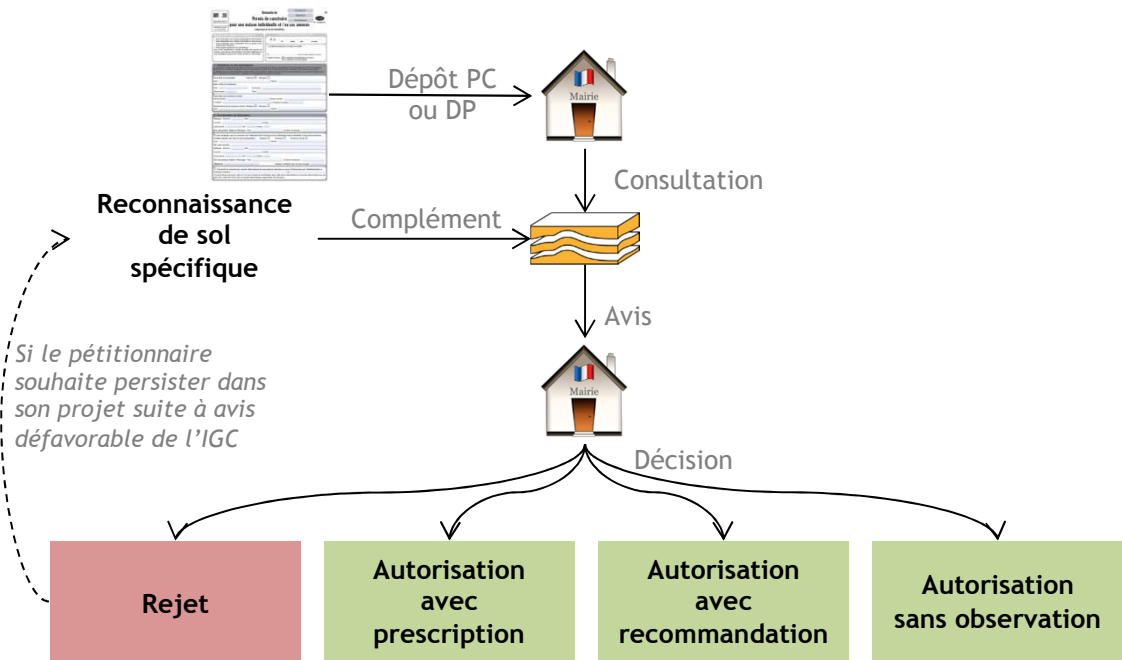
Dépôt PC ou DP

Mairie

Consultation

Reconnaissance de sol spécifique

Complément

Avis

Mairie

Si le pétitionnaire souhaite persister dans son projet suite à avis défavorable de l'IGC

Décision

Rejet

Autorisation avec prescription

Autorisation avec recommandation

Autorisation sans observation